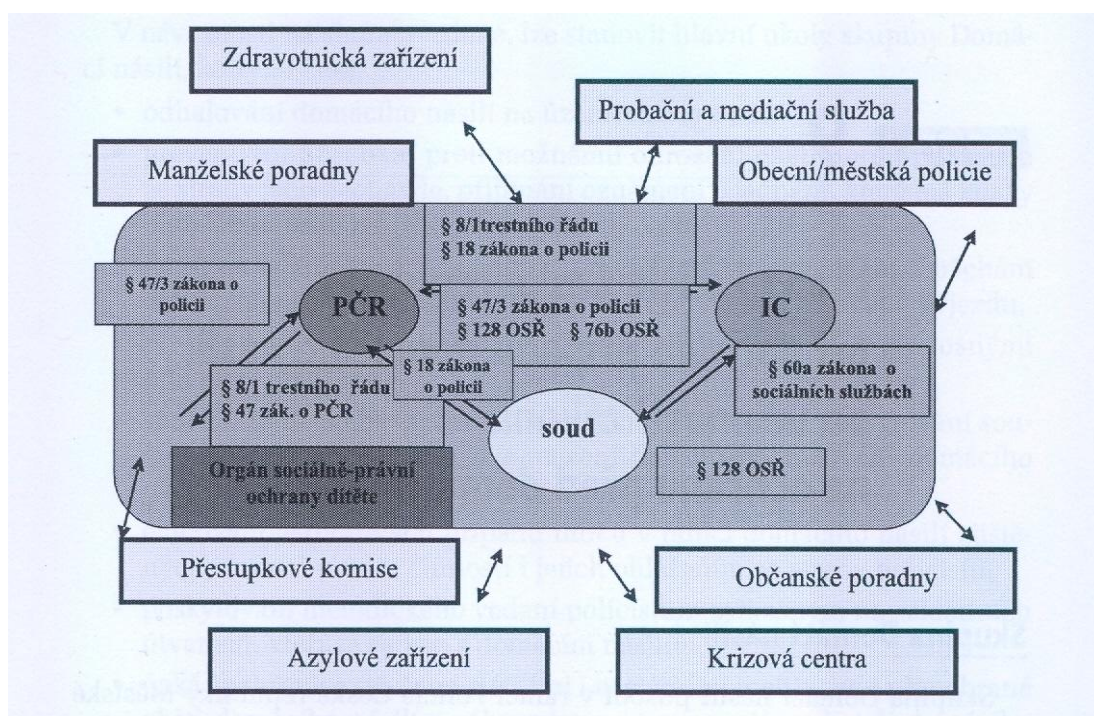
Zdravotnická zařízení

Probační a mediační služba

Manželské poradny

Obecní/městská policie

§ 8/1trestního řádu
§ 18 zákona o policii

§ 47/3 zákona o policii

PČR

§ 47/3 zákona o policii
§ 128 OSŘ § 76b OSŘ

IC

§ 18 zákona o policii

§ 60a zákona o sociálních službách

§ 8/1 trestního řádu
§ 47 zák. o PČR

soud

Orgán sociálně-právní ochrany dítěte

§ 128 OSŘ

Přestupkové komise

Občanské poradny

Azylové zařízení

Krizová centra